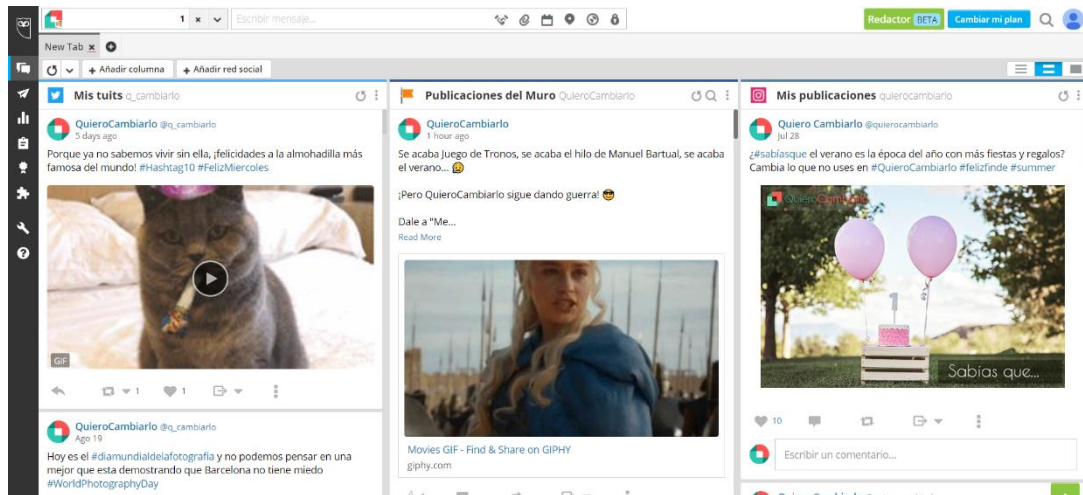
1 × Escribir mensaje...

Redactor BETA Cambiar mi plan

New Tab ×

+ Añadir columna + Añadir red social

Mis tuits q_cambiarlo

QuieroCambiarlo @q_cambiarlo
5 days ago

Porque ya no sabemos vivir sin ella, ¡felicidades a la almohadilla más famosa del mundo! #Hashtag10 #FelizMiercoles

GIF

1 1

QuieroCambiarlo @q_cambiarlo
Ago 19

Hoy es el #diamundialdelafotografia y no podemos pensar en una mejor que esta demostrando que Barcelona no tiene miedo #WorldPhotographyDay

Publicaciones del Muro QuieroCambiarlo

QuieroCambiarlo
1 hour ago

Se acaba Juego de Tronos, se acaba el hilo de Manuel Bartual, se acaba el verano... 😥

¡Pero QuieroCambiarlo sigue dando guerra! 😎

Dale a "Me...
Read More

Movies GIF - Find & Share on GIPHY
giphy.com

Mis publicaciones quierocambiarlo

Quiero Cambiarlo @quierocambiarlo
Jul 28

¿#sabíasque el verano es la época del año con más fiestas y regalos? Cambia lo que no uses en #QuieroCambiarlo #felizfinde #summer

QuieroCambiarlo

1

Sabías que...

10

Escribir un comentario...